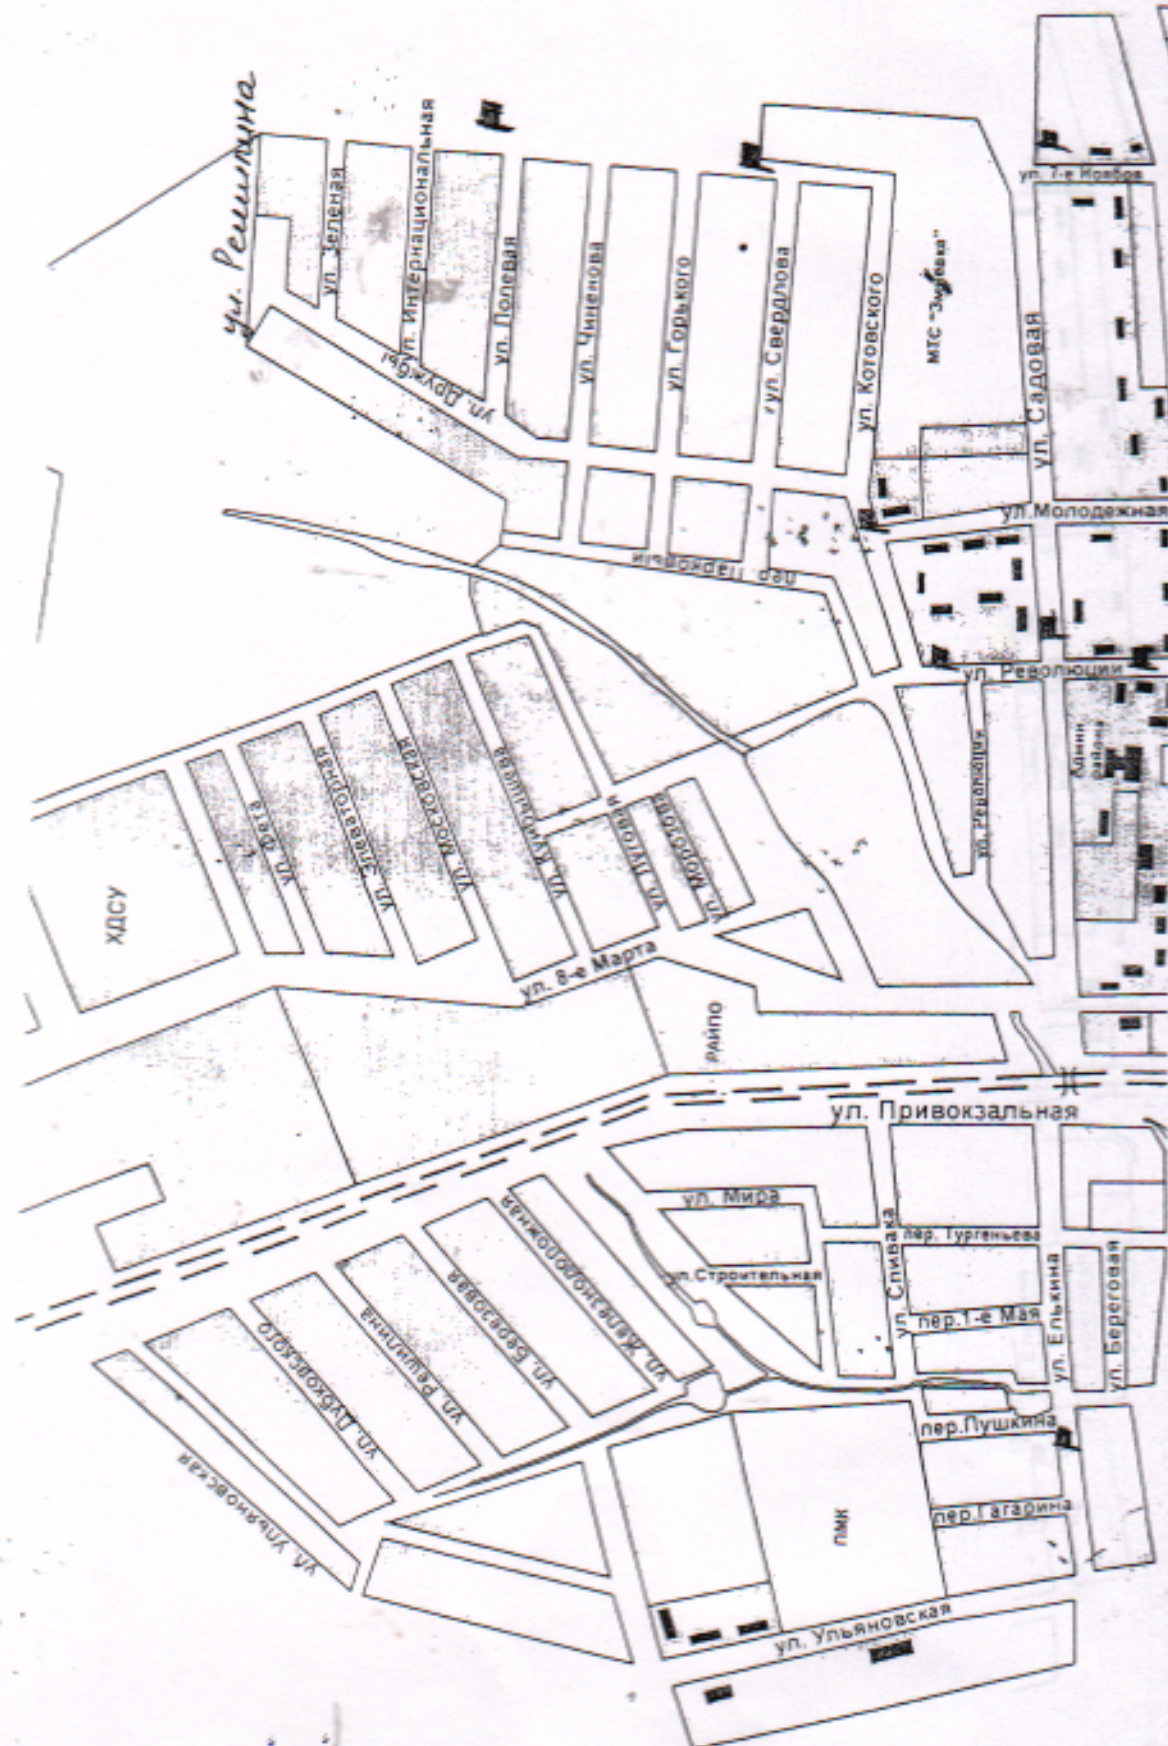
ул. Решетина
ул. Зеленая
ул. Интернациональная
ул. Полевая
ул. Чиненова
ул. Горького
ул. Свердлова
ул. Котовского
МТС "Звезда"
ул. Садовая
ул. 7-е Ноября
ул. Дружбы
ул. Молодежная
пер. Пархоменко
ул. Революции
ул. Революции
Админ. района
ХДСУ
ул. Фета
ул. Элеваторная
ул. Мостовая
ул. Кутузова
ул. Кутузова
ул. Лутова
ул. Мостовая
ул. 8-е Марта
РАЙПО
ул. Привокзальная
ул. Мира
пер. Тургенева
ул. Строительная
ул. Спивака
пер.1-е Мая
ул. Елькина
ул. Береговая
ул. Железнодорожная
ул. Березовая
ул. Решитина
ул. Духовского
ул. Ульяновская
пер.Пушкина
ПМК
пер.Гагарина
ул. Ульяновская